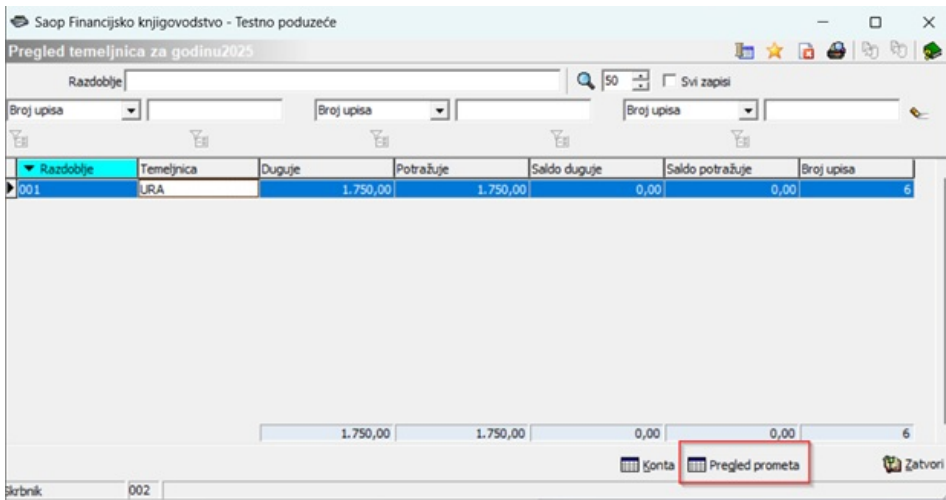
Saop Financijsko knjigovodstvo - Testno poduzeće

Pregled temeljnica za godinu2025

Razdoblje

50 Svi zapisi

Broj upisa Broj upisa Broj upisa

| Razdoblje | Temeljnica | Duguje | Potražuje | Saldo duguje | Saldo potražuje | Broj upisa |
|---|---|---|---|---|---|---|
| 001 | URA | 1.750,00 | 1.750,00 | 0,00 | 0,00 | 6 |
| | | 1.750,00 | 1.750,00 | 0,00 | 0,00 | 6 |

Konta Pregled prometa Zatvori

Skrbnik 002